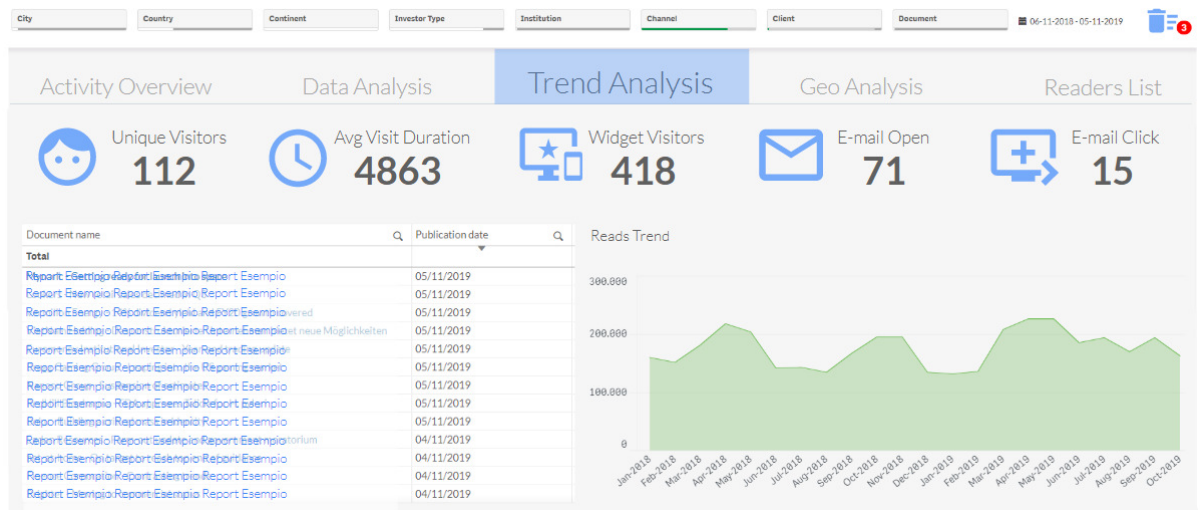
City | Country | Continent | Investor Type | Institution | Channel | Client | Document | 06-11-2018 - 05-11-2019 | 3

Activity Overview | Data Analysis | Trend Analysis | Geo Analysis | Readers List

Unique Visitors
112

Avg Visit Duration
4863

Widget Visitors
418

E-mail Open
71

E-mail Click
15

| Document name | Publication date |
|---|---|
| Total | |
| Report Esempio Report Esempio Report Esempio | 05/11/2019 |
| Report Esempio Report Esempio Report Esempio | 05/11/2019 |
| Report Esempio Report Esempio Report Esempio | 05/11/2019 |
| Report Esempio Report Esempio Report Esempio | 05/11/2019 |
| Report Esempio Report Esempio Report Esempio | 05/11/2019 |
| Report Esempio Report Esempio Report Esempio | 05/11/2019 |
| Report Esempio Report Esempio Report Esempio | 05/11/2019 |
| Report Esempio Report Esempio Report Esempio | 05/11/2019 |
| Report Esempio Report Esempio Report Esempio | 05/11/2019 |
| Report Esempio Report Esempio Report Esempio | 04/11/2019 |
| Report Esempio Report Esempio Report Esempio | 04/11/2019 |
| Report Esempio Report Esempio Report Esempio | 04/11/2019 |
| Report Esempio Report Esempio Report Esempio | 04/11/2019 |

Reads Trend

300.000
200.000
100.000
0

Jan-2018 Feb-2018 Mar-2018 Apr-2018 May-2018 Jun-2018 Jul-2018 Aug-2018 Sep-2018 Oct-2018 Nov-2018 Dec-2018 Jan-2019 Feb-2019 Mar-2019 Apr-2019 May-2019 Jun-2019 Jul-2019 Aug-2019 Sep-2019 Oct-2019